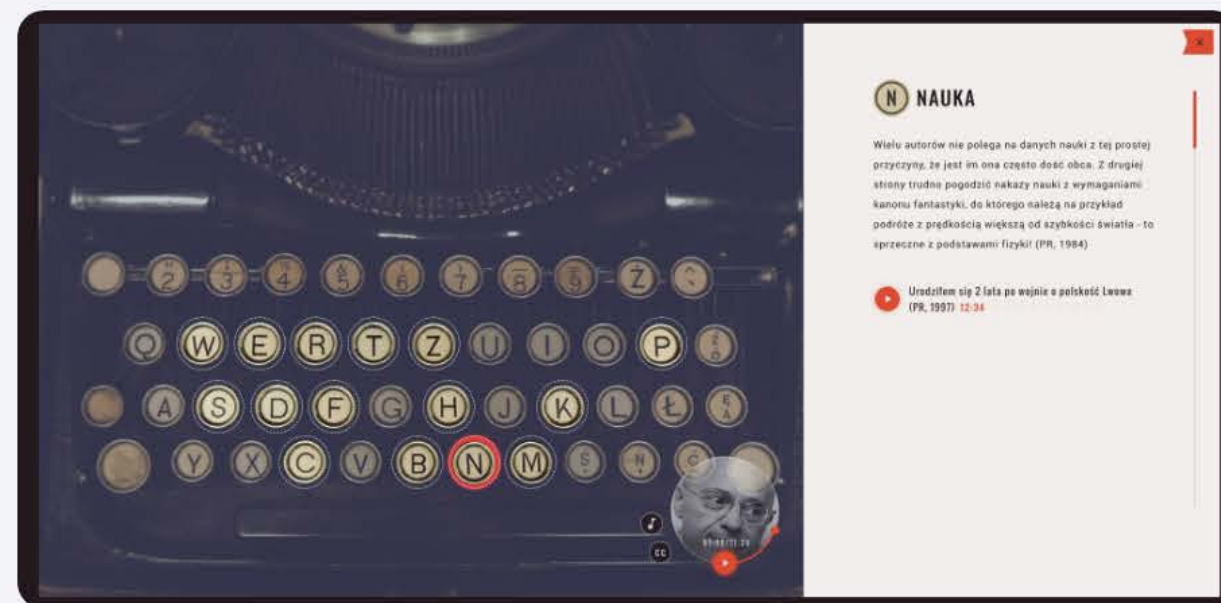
2 3 4 5 6 7 8 9 Ż

Q W E R T Z U I O P

A S D F G H J K L Ł

Y X C V B N M

CC

N NAUKA

Wielu autorów nie polega na danych nauki z tej prostej przyczyny, że jest im ona często dość obca. Z drugiej strony trudno pogodzić nakazy nauki z wymaganiami kanonu fantastyki, do którego należą na przykład podróże z prędkością większą od szybkości światła - to sprzeczne z podstawami fizyki! (PR, 1984)

Urodziłem się 2 lata po wojnie o polskość Lwowa (PR, 1997) 12:34

×